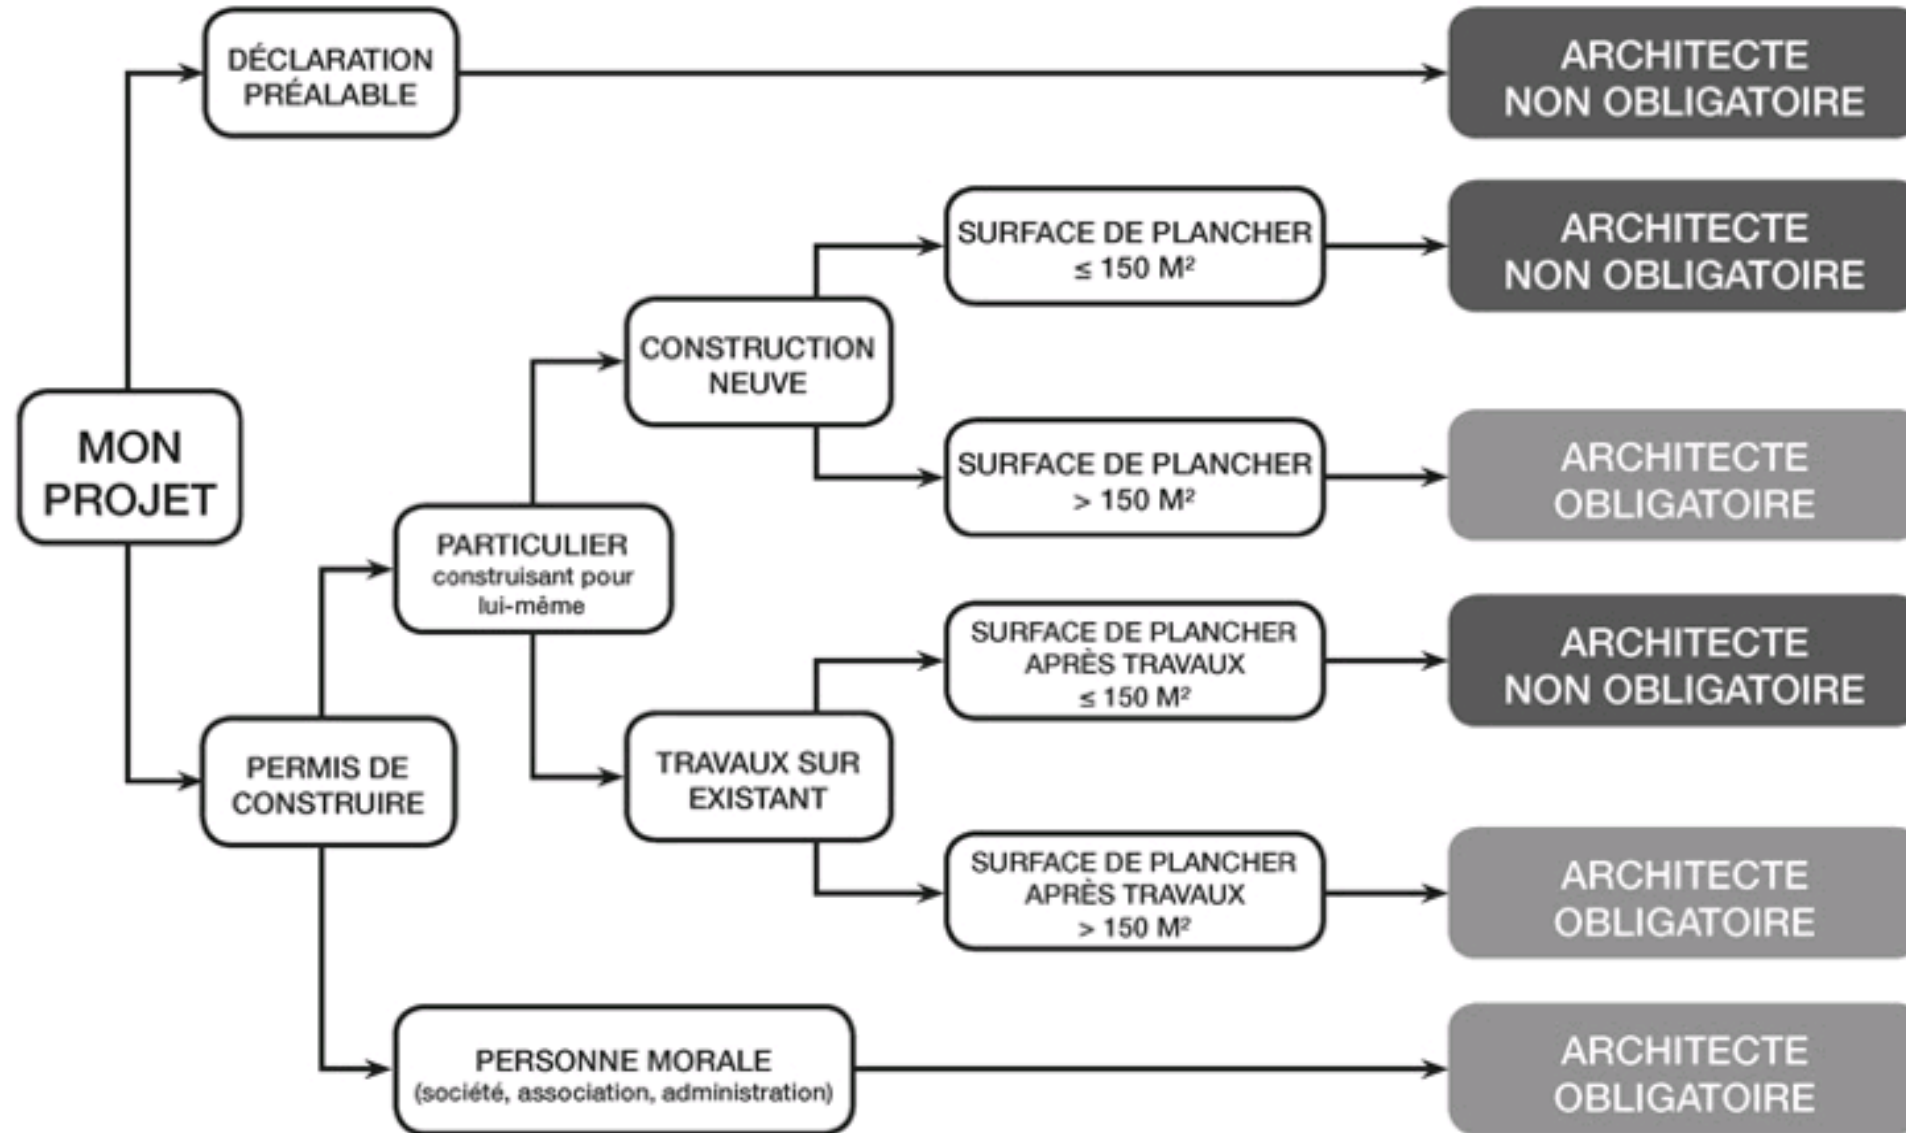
MON PROJET

DÉCLARATION PRÉALABLE

ARCHITECTE NON OBLIGATOIRE

PERMIS DE CONSTRUIRE

PARTICULIER construisant pour lui-même

CONSTRUCTION NEUVE

SURFACE DE PLANCHER $\leq 150$ M²

ARCHITECTE NON OBLIGATOIRE

SURFACE DE PLANCHER $> 150$ M²

ARCHITECTE OBLIGATOIRE

TRAVAUX SUR EXISTANT

SURFACE DE PLANCHER APRÈS TRAVAUX $\leq 150$ M²

ARCHITECTE NON OBLIGATOIRE

SURFACE DE PLANCHER APRÈS TRAVAUX $> 150$ M²

ARCHITECTE OBLIGATOIRE

PERSONNE MORALE (société, association, administration)

ARCHITECTE OBLIGATOIRE